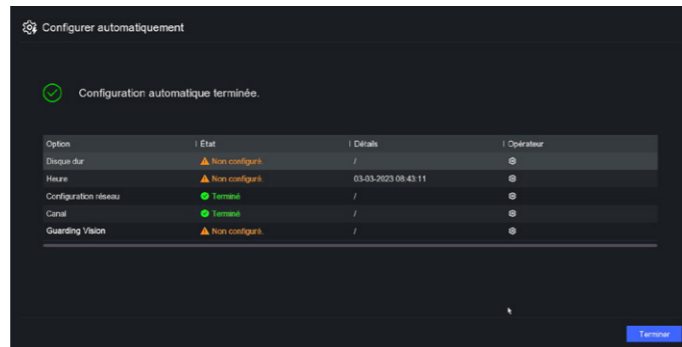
Configurer automatiquement

Configuration automatique terminée.

| Option | État | Détails | Opérateur |
|---|---|---|---|
| Disque dur | Non configuré. | / | |
| Heure | Non configuré. | 03-03-2023 08:43:11 | |
| Configuration réseau | Terminé | / | |
| Canal | Terminé | / | |
| Guarding Vision | Non configuré. | / | |

Terminer